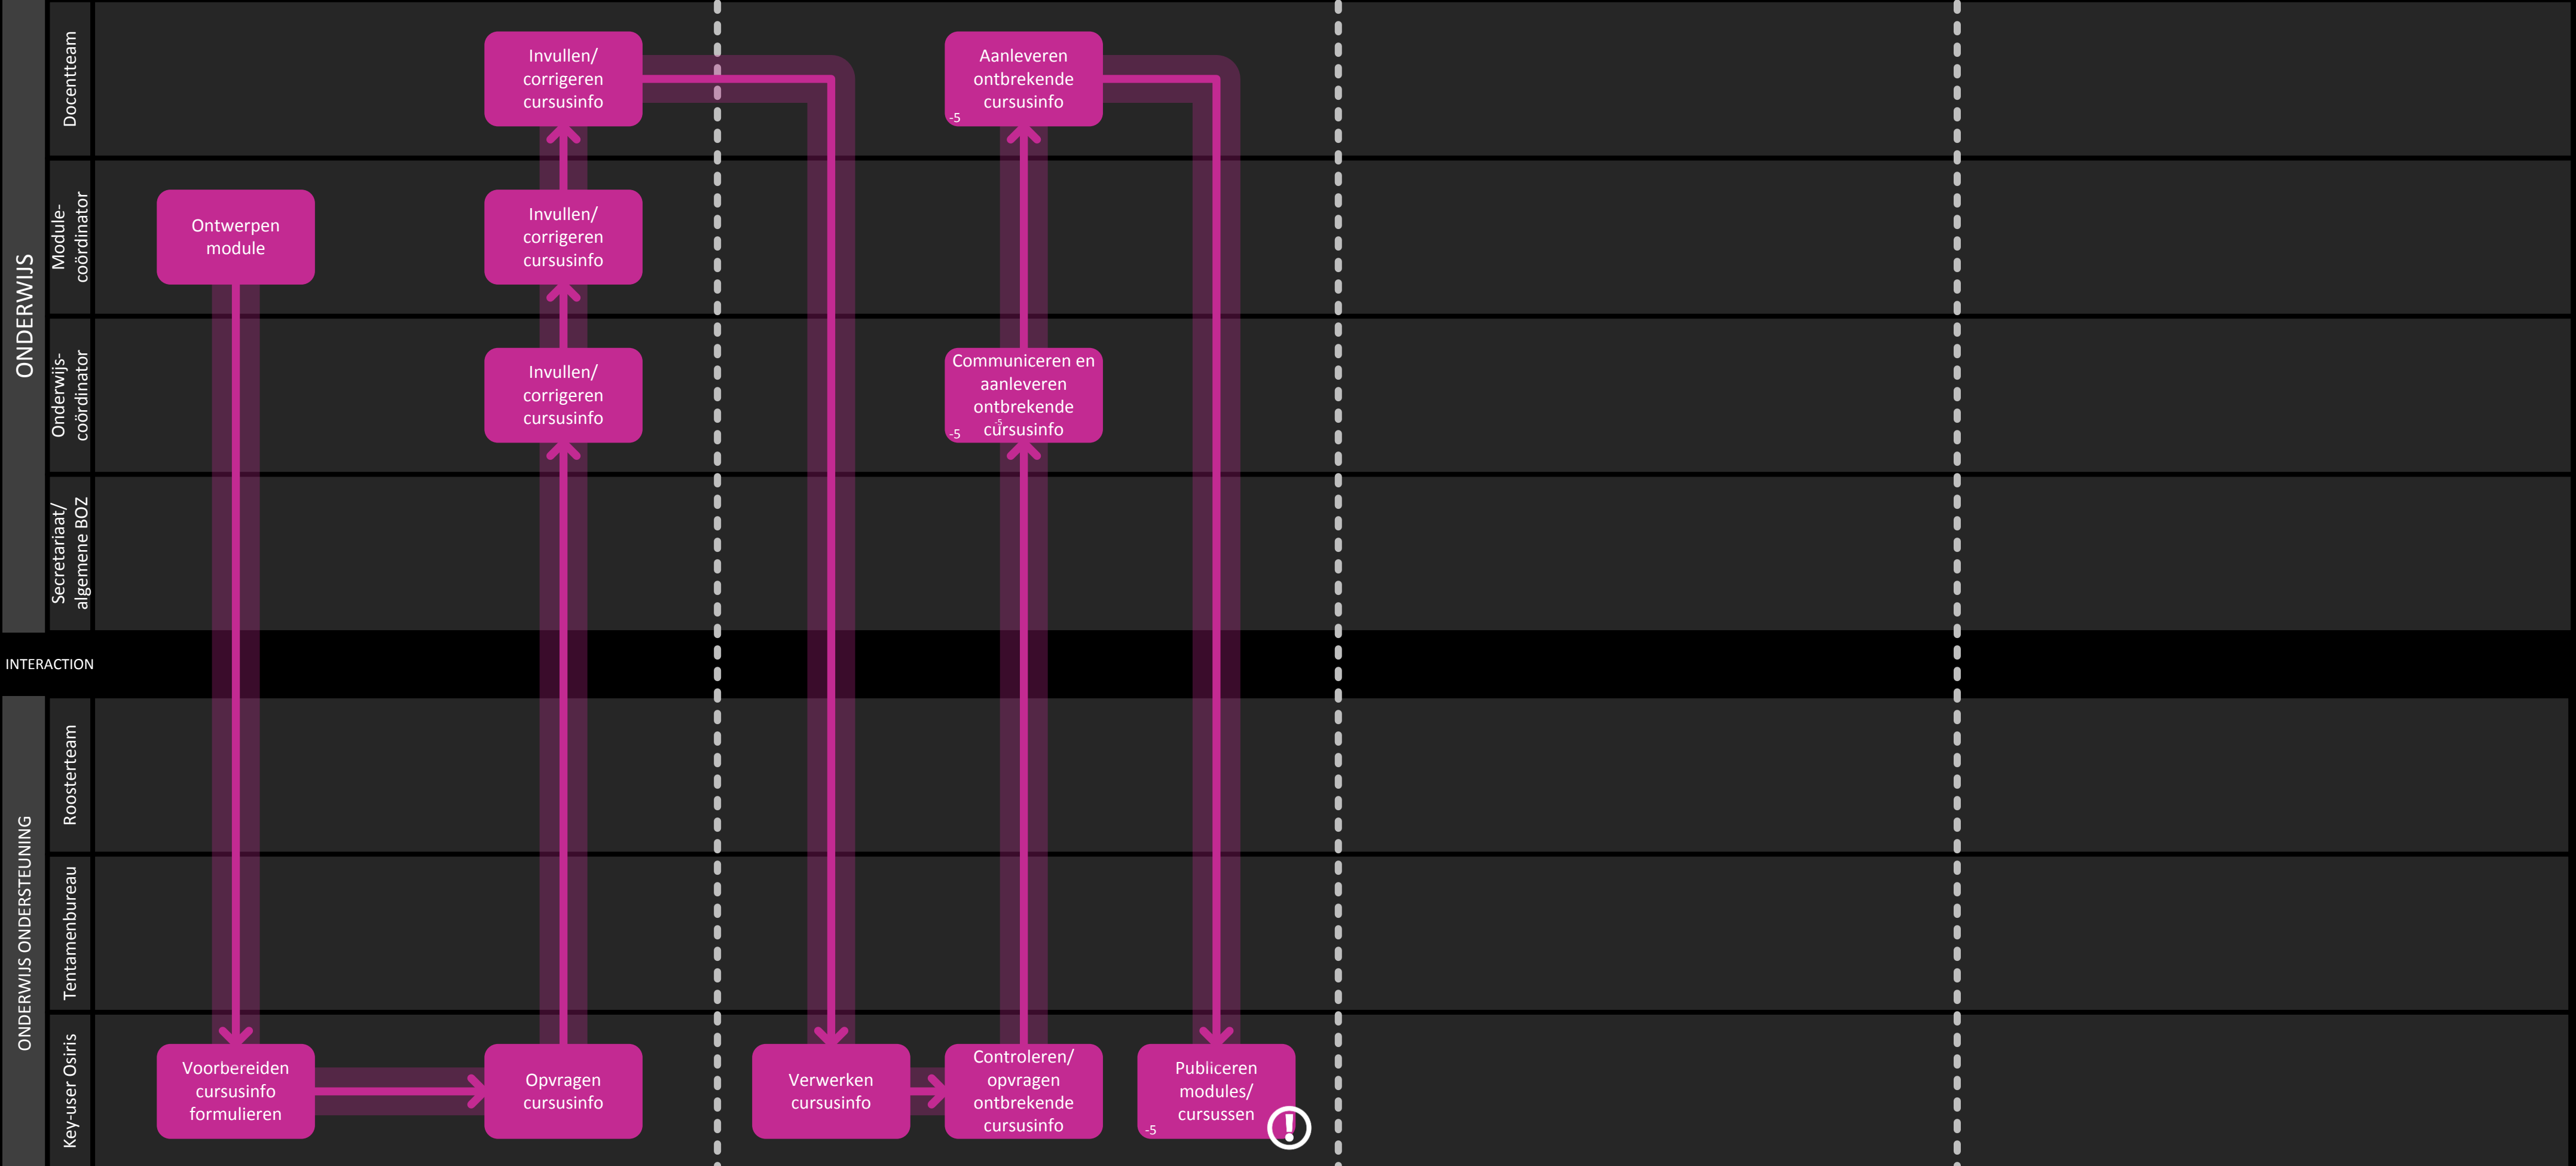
ONDERWIJS

Docententeam

Module-coördinator

Onderwijs-coördinator

Secretariaat/ algemene BOZ

INTERACTION

ONDERWIJS ONDERSTEUNING

Roosterteam

Tentamenbureau

Key-user Osiris

Ontwerpen module

Invullen/ corrigeren cursusinfo

Invullen/ corrigeren cursusinfo

Invullen/ corrigeren cursusinfo

Aanleveren ontbrekende cursusinfo
-5

Communiceren en aanleveren ontbrekende cursusinfo
-5

Voorbereiden cursusinfo formulieren

Opvragen cursusinfo

Verwerken cursusinfo

Controleren/ opvragen ontbrekende cursusinfo

Publiceren modules/ cursussen
-5